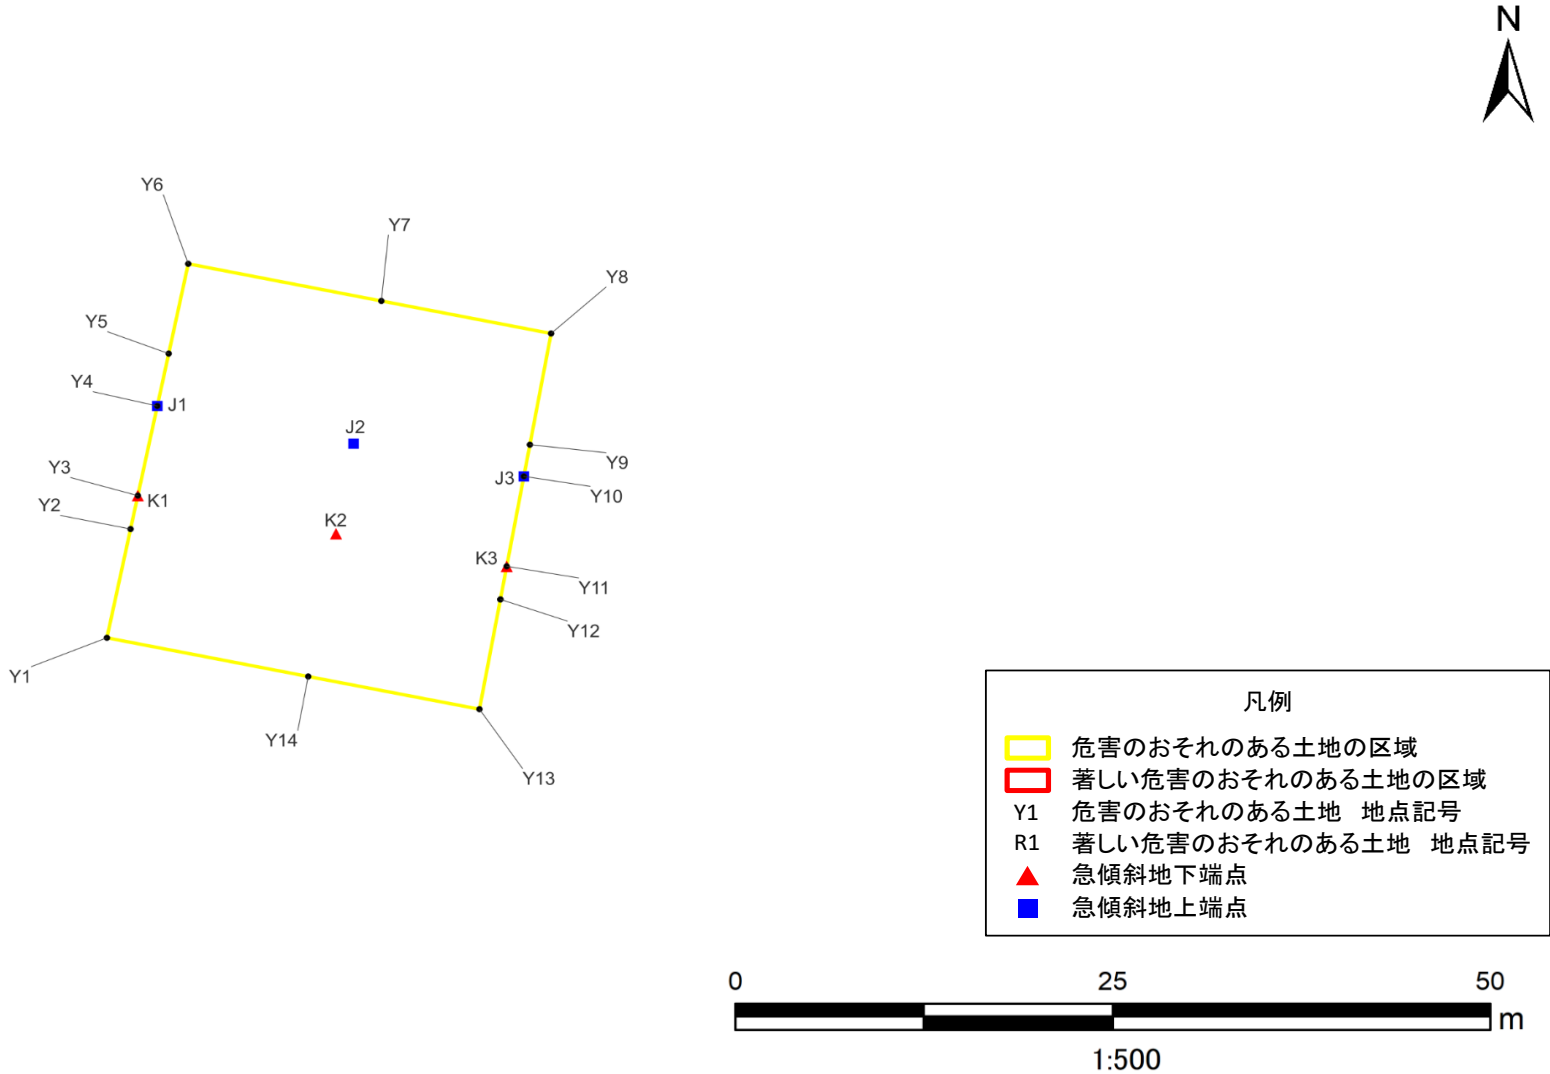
N

Y6
Y7
Y8
Y5
Y4
J1
J2
Y9
J3
Y10
Y3
K1
Y2
K2
K3
Y11
Y12
Y1
Y14
Y13

凡例
危害のおそれのある土地の区域
著しい危害のおそれのある土地の区域
Y1 危害のおそれのある土地 地点記号
R1 著しい危害のおそれのある土地 地点記号
急傾斜地下端点
急傾斜地上端点

0
25
50
m
1:500